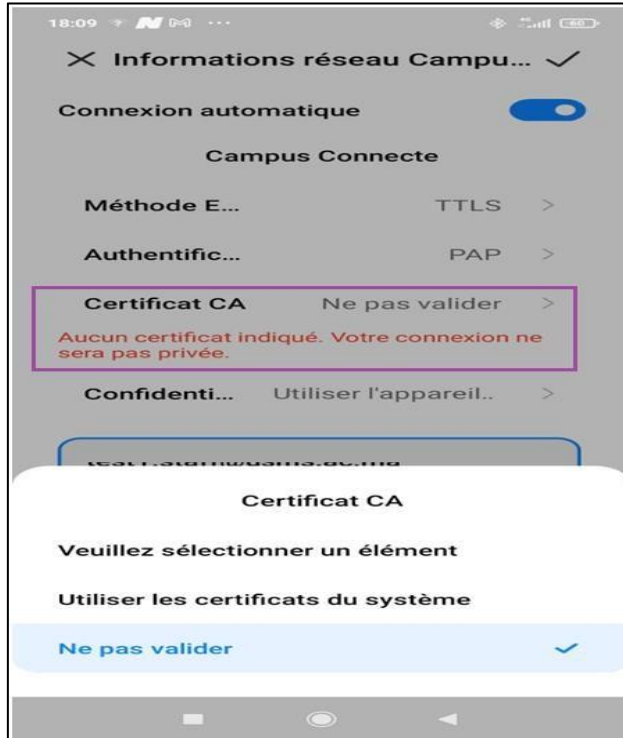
18:09

Informations réseau Campu...

Connexion automatique

Campus Connecte

Méthode E... TTLS >

Authentific... PAP >

Certificat CA Ne pas valider >

Aucun certificat indiqué. Votre connexion ne sera pas privée.

Confidenti... Utiliser l'appareil.. >

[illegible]

Certificat CA

Veuillez sélectionner un élément

Utiliser les certificats du système

Ne pas valider